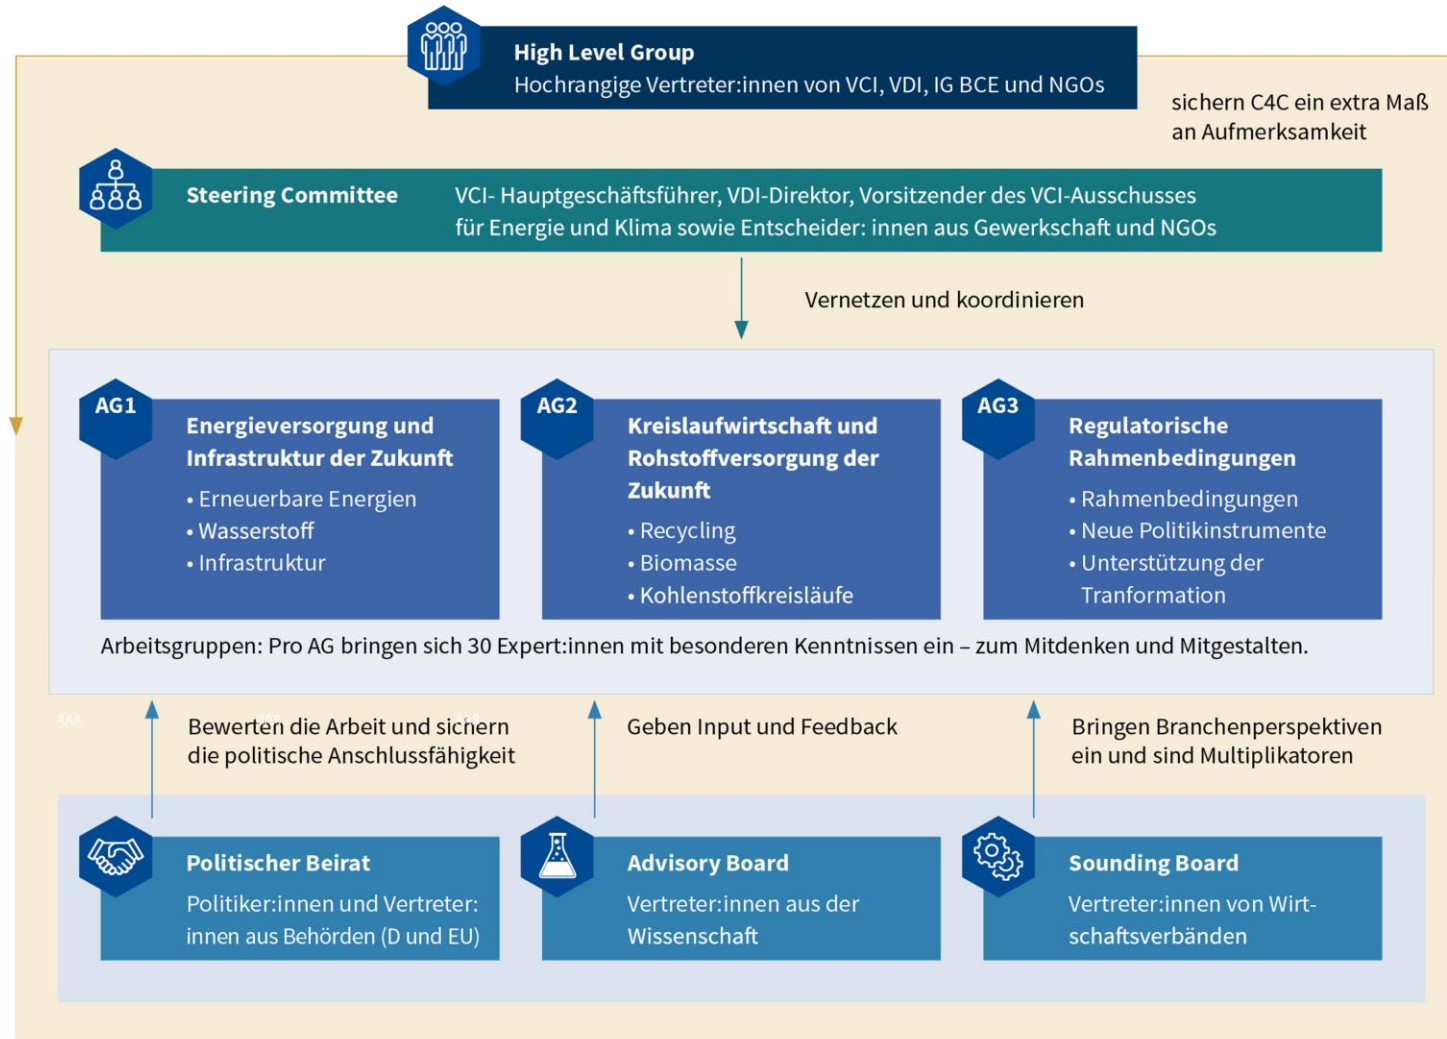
High Level Group
Hochrangige Vertreter:innen von VCI, VDI, IG BCE und NGOs

sichern C4C ein extra Maß an Aufmerksamkeit

Steering Committee

VCI- Hauptgeschäftsführer, VDI-Direktor, Vorsitzender des VCI-Ausschusses für Energie und Klima sowie Entscheider: innen aus Gewerkschaft und NGOs

Vernetzen und koordinieren

AG1
Energieversorgung und Infrastruktur der Zukunft
• Erneuerbare Energien
• Wasserstoff
• Infrastruktur

AG2
Kreislaufwirtschaft und Rohstoffversorgung der Zukunft
• Recycling
• Biomasse
• Kohlenstoffkreisläufe

AG3
Regulatorische Rahmenbedingungen
• Rahmenbedingungen
• Neue Politikinstrumente
• Unterstützung der Tranformation

Arbeitsgruppen: Pro AG bringen sich 30 Expert:innen mit besonderen Kenntnissen ein – zum Mitdenken und Mitgestalten.

Bewerten die Arbeit und sichern die politische Anschlussfähigkeit

Geben Input und Feedback

Bringen Branchenperspektiven ein und sind Multiplikatoren

Politischer Beirat
Politiker:innen und Vertreter: innen aus Behörden (D und EU)

Advisory Board
Vertreter:innen aus der Wissenschaft

Sounding Board
Vertreter:innen von Wirtschaftsverbänden